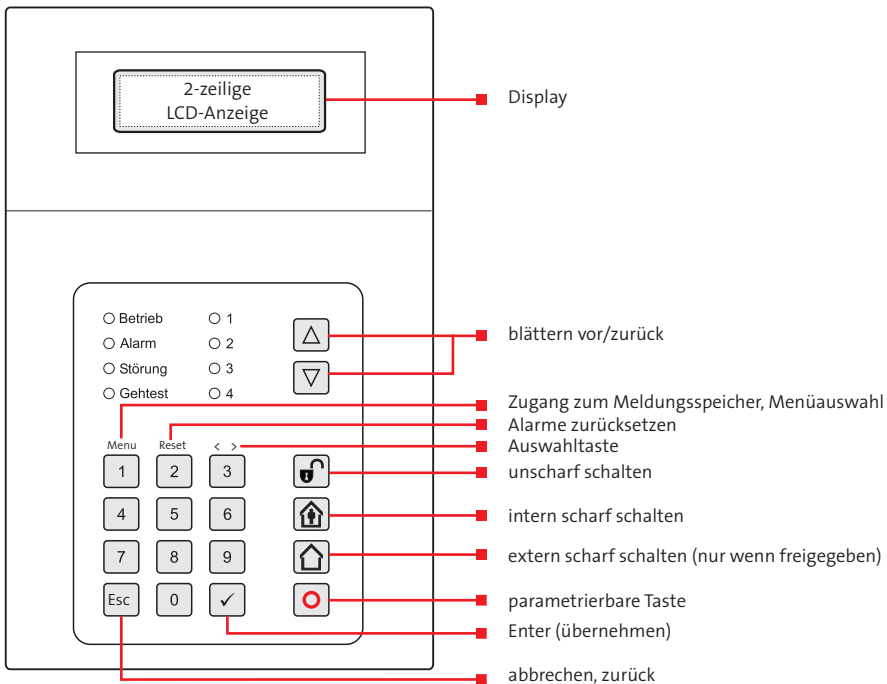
2-zeilige
LCD-Anzeige

Display

○ Betrieb
○ Alarm
○ Störung
○ Gehtest

○ 1
○ 2
○ 3
○ 4

△
▽

blättern vor/zurück

Zugang zum Meldungsspeicher, Menüauswahl
Alarme zurücksetzen
Auswahltaste

Menu
Reset
< >

1
2
3
4
5
6
7
8
9
Esc
0
✓

unscharf schalten
intern scharf schalten
extern scharf schalten (nur wenn freigegeben)
parametrierbare Taste
Enter (übernehmen)
abbrechen, zurück